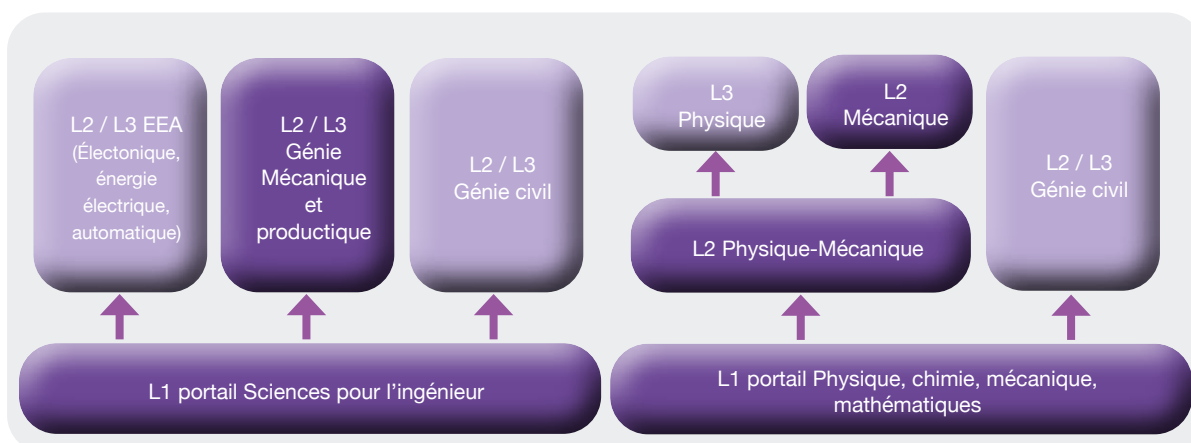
L2 / L3 EEA
(Électonique, énergie électrique, automatique)

L2 / L3
Génie Mécanique et productique

L2 / L3
Génie civil

L1 portail Sciences pour l’ingénieur

L3
Physique

L2
Mécanique

L2 / L3
Génie civil

L2 Physique-Mécanique

L1 portail Physique, chimie, mécanique, mathématiques